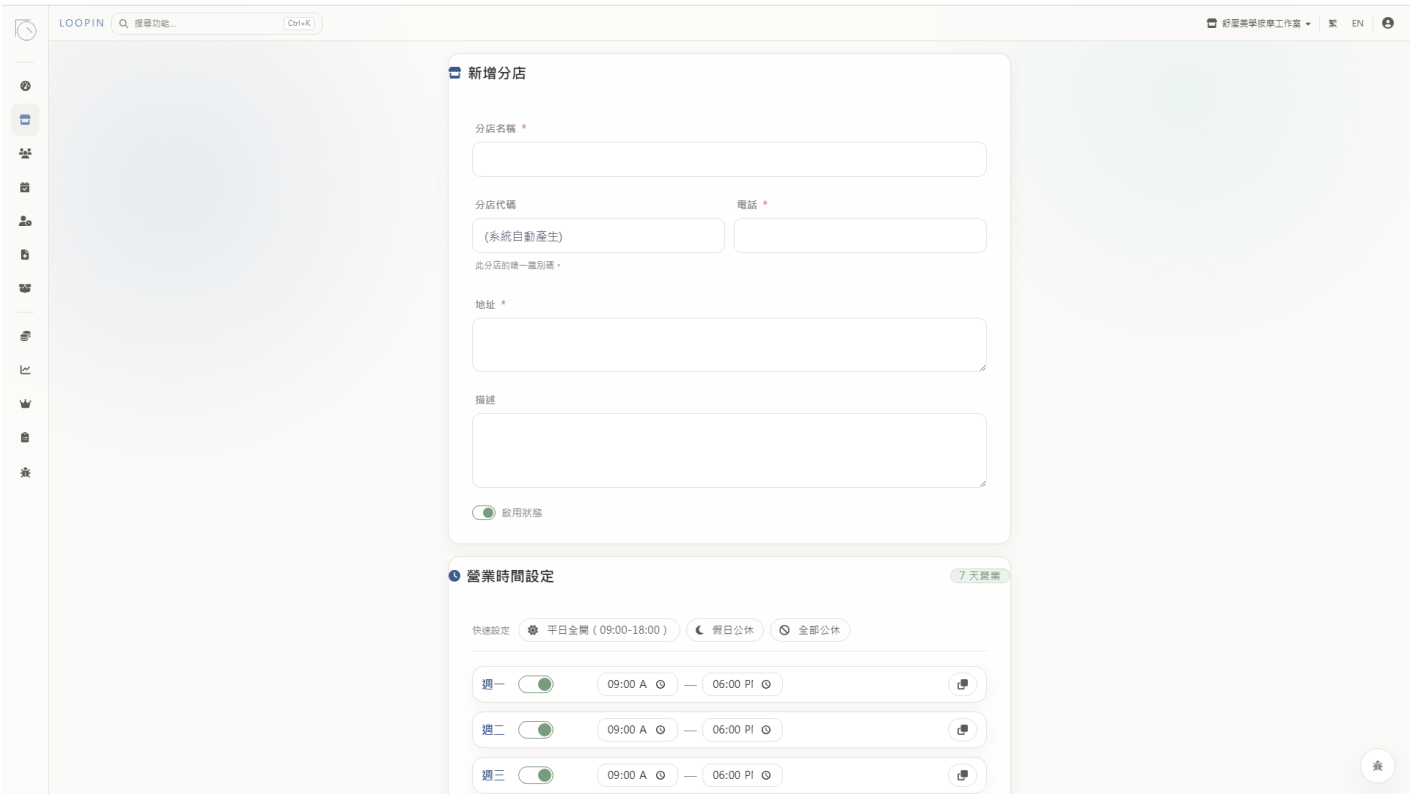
LOOPIN 搜尋功能... Ctrl+K

舒園美學按摩工作室 ▾ 繁 EN

新增分店

分店名稱 *

分店代碼

(系統自動產生)

此分店的唯一識別碼。

電話 *

地址 *

描述

啟用狀態

營業時間設定

7 天營業

快速設定 平日全開 ( 09:00-18:00 ) 假日公休 全部公休

| 週一 | 09:00 A | — | 06:00 PI |
|---|---|---|---|
| 週二 | 09:00 A | — | 06:00 PI |
| 週三 | 09:00 A | — | 06:00 PI |